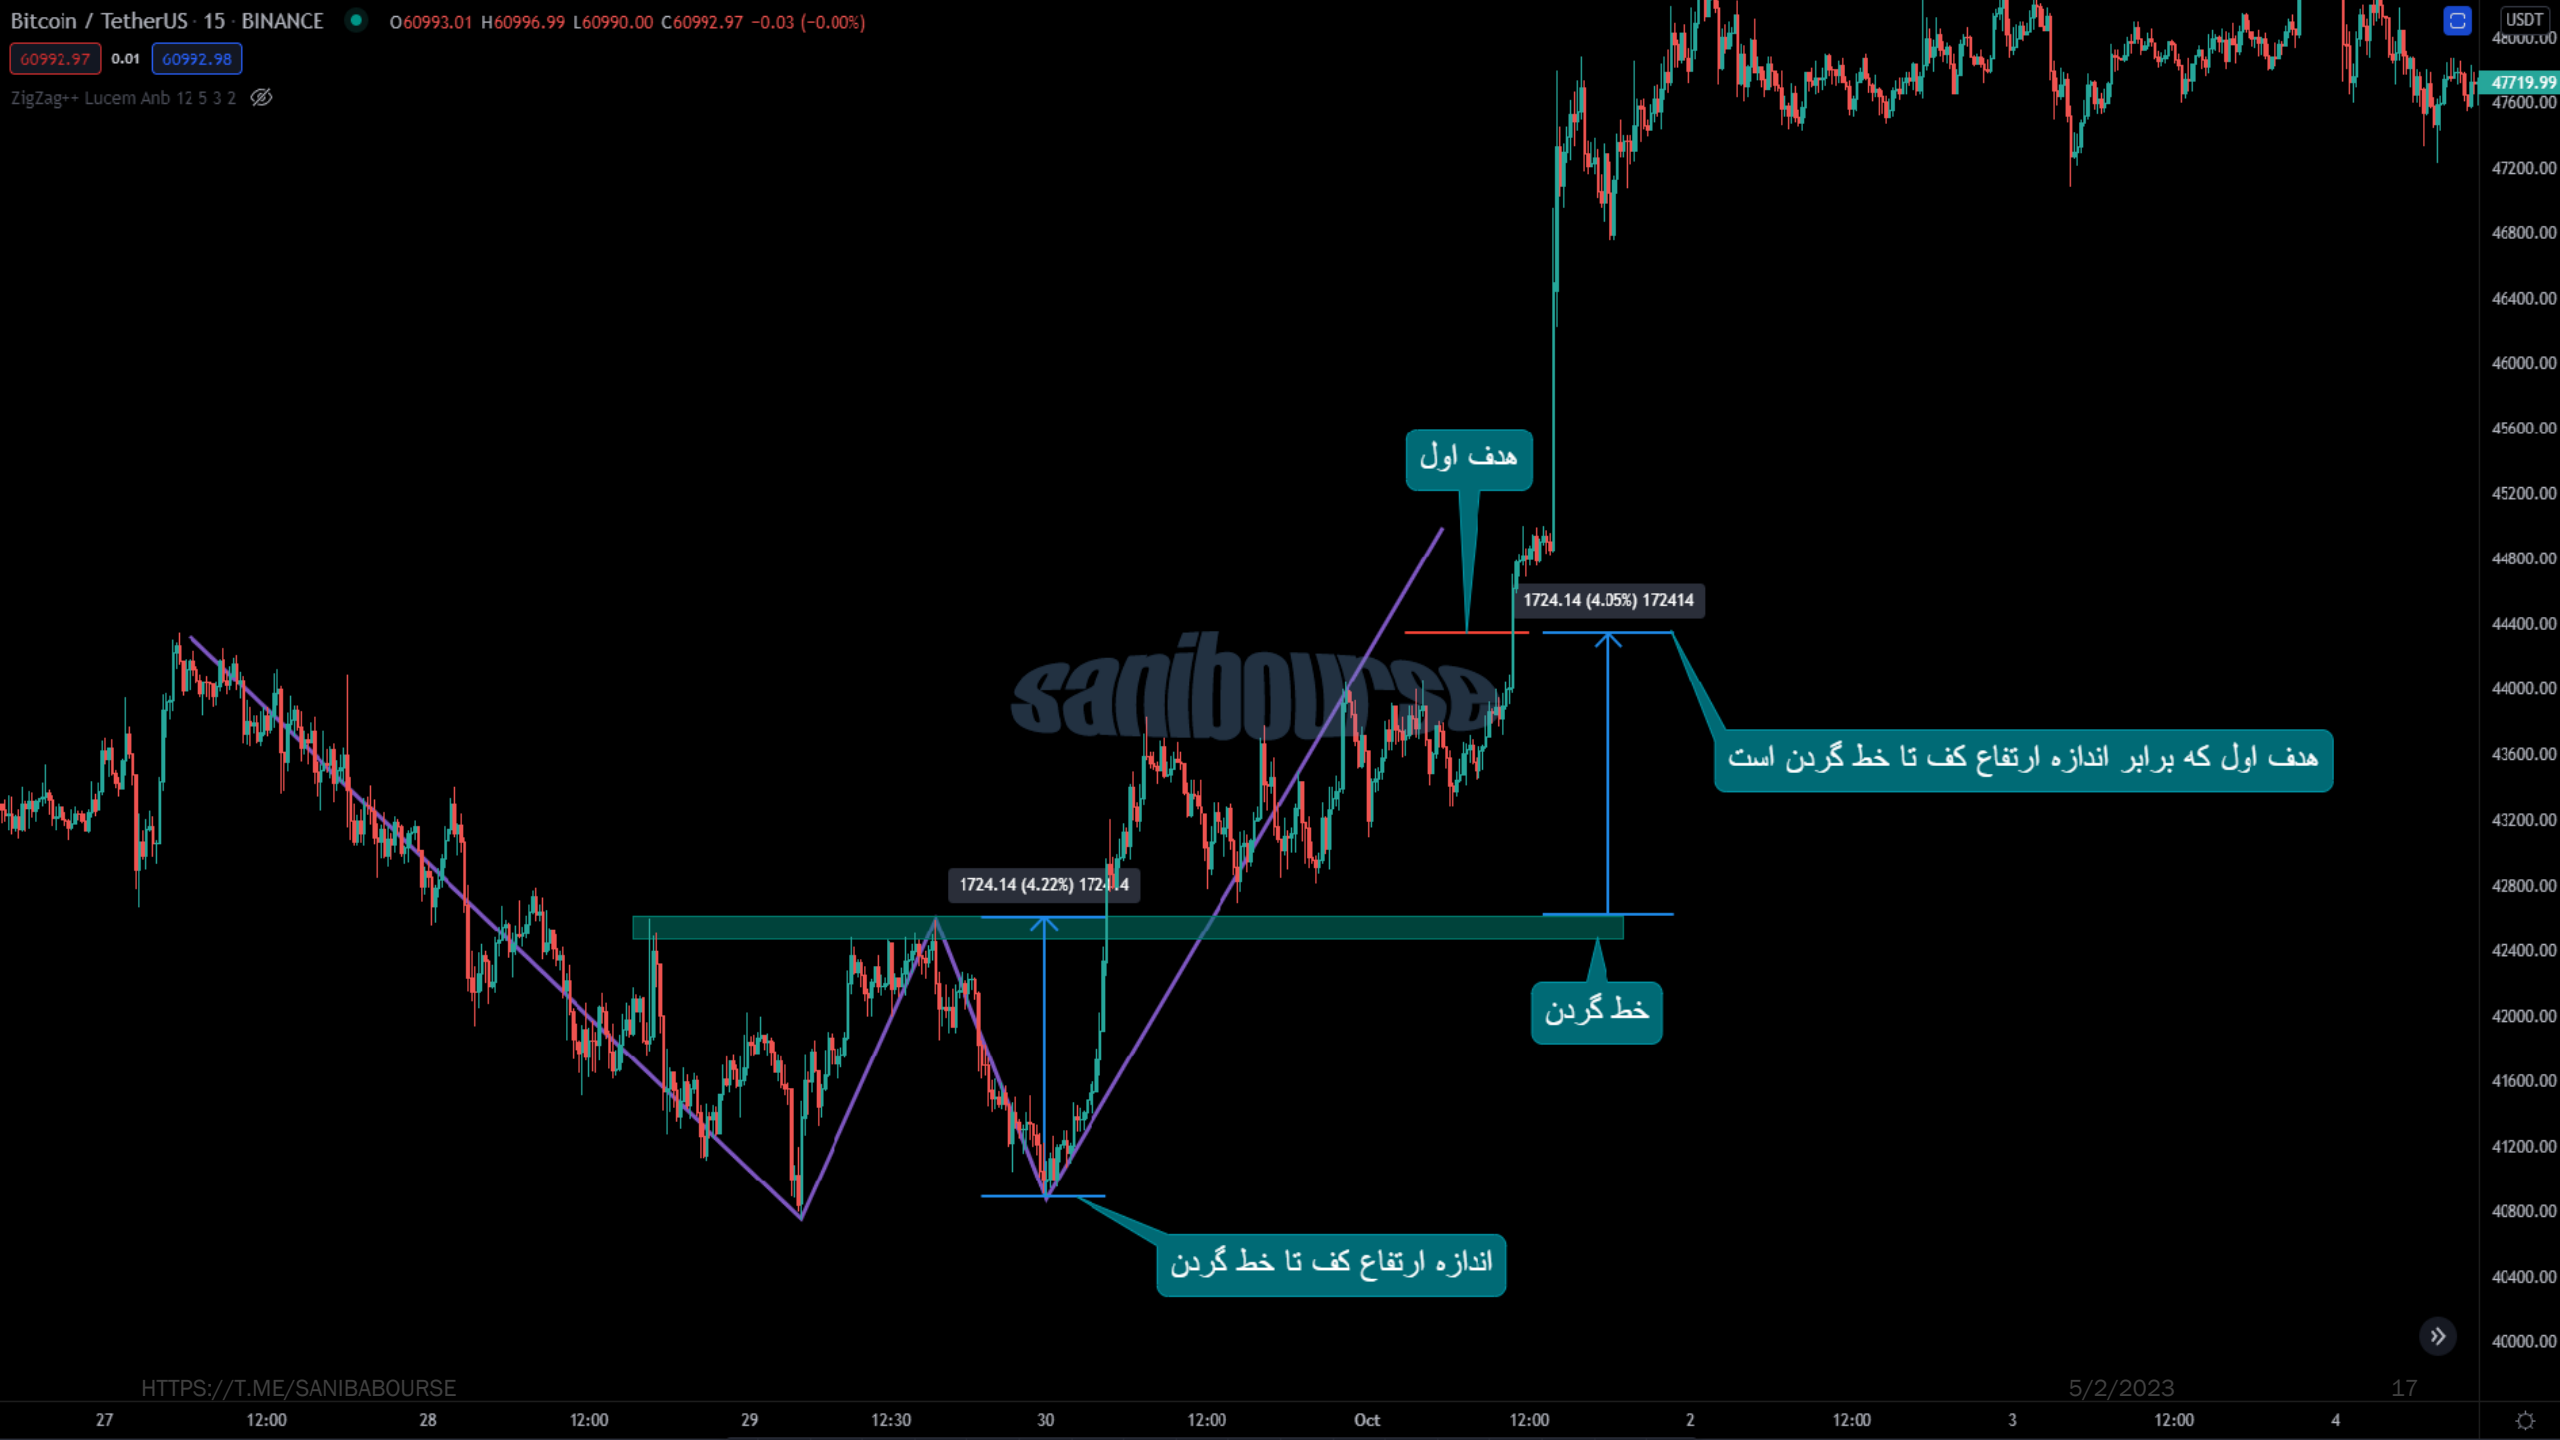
Bitcoin / TetherUS · 15 · BINANCE O60993.01 H60996.99 L60990.00 C60992.97 −0.03 (−0.00%)

60992.97 0.01 60992.98

ZigZag++ Lucem Anb 12 5 3 2

USDT

48000.00
47719.99
47600.00
47200.00
46800.00
46400.00
46000.00
45600.00
45200.00
44800.00
44400.00
44000.00
43600.00
43200.00
42800.00
42400.00
42000.00
41600.00
41200.00
40800.00
40400.00
40000.00

هدف اول

1724.14 (4.05%) 172414

sanibourse

هدف اول که برابر اندازه ارتفاع کف تا خط گردن است

1724.14 (4.22%) 172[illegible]4

خط گردن

اندازه ارتفاع کف تا خط گردن

HTTPS://T.ME/SANIBABOURSE

5/2/2023

17

27 12:00 28 12:00 29 12:30 30 12:00 Oct 12:00 2 12:00 3 12:00 4